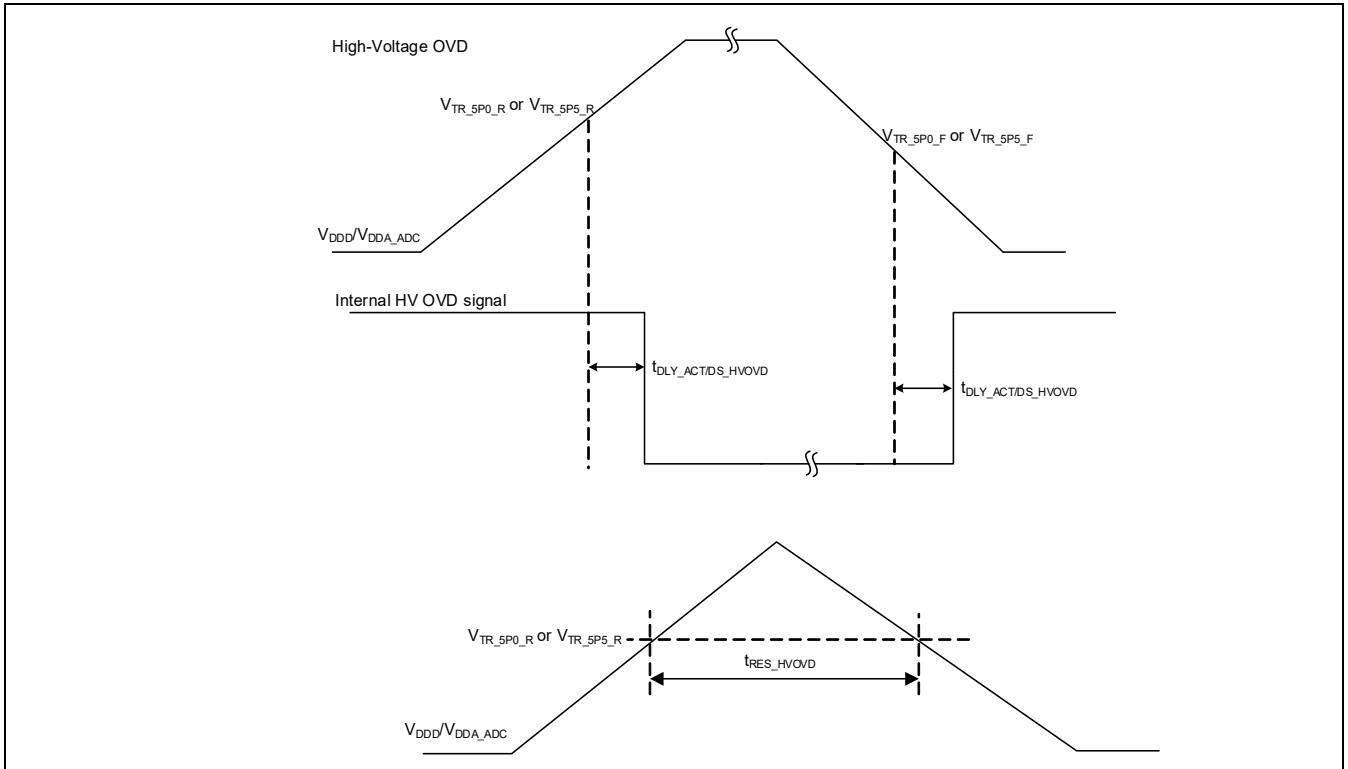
High-Voltage OVD

$V_{TR\_5P0\_R}$ or $V_{TR\_5P5\_R}$

$V_{TR\_5P0\_F}$ or $V_{TR\_5P5\_F}$

$V_{DDD}/V_{DDA\_ADC}$

Internal HV OVD signal

$t_{DLY\_ACT/DS\_HVOVD}$

$t_{DLY\_ACT/DS\_HVOVD}$

$V_{TR\_5P0\_R}$ or $V_{TR\_5P5\_R}$

$t_{RES\_HVOVD}$

$V_{DDD}/V_{DDA\_ADC}$